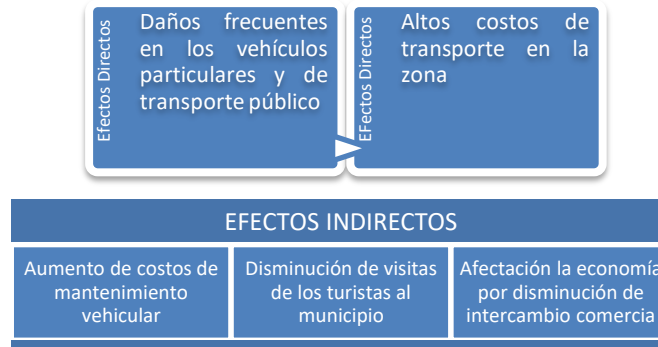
Efectos Directos

Daños frecuentes en los vehículos particulares y de transporte público

EFectos Directos

Altos costos de transporte en la zona

EFECTOS INDIRECTOS

Aumento de costos de mantenimiento vehicular

Disminución de visitas de los turistas al municipio

Afectación la economía por disminución de intercambio comercia